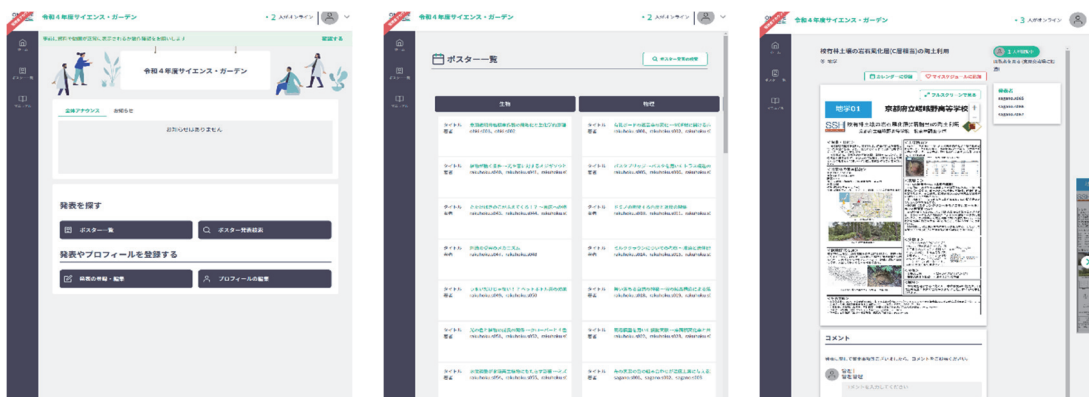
令和４年度サイエンス・ガーデン

2 人がオンライン

令和４年度サイエンス・ガーデン

全体アナウンス　お知らせ

お知らせはありません

発表を探す

ポスター一覧

ポスター発表検索

発表やプロフィールを登録する

発表の登録・編集

プロフィールの編集

令和４年度サイエンス・ガーデン

2 人がオンライン

ポスター一覧

ポスター発表の検索

生物

物理

令和４年度サイエンス・ガーデン

3 人がオンライン

地学01

京都府立嵯峨野高等学校

コメント

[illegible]